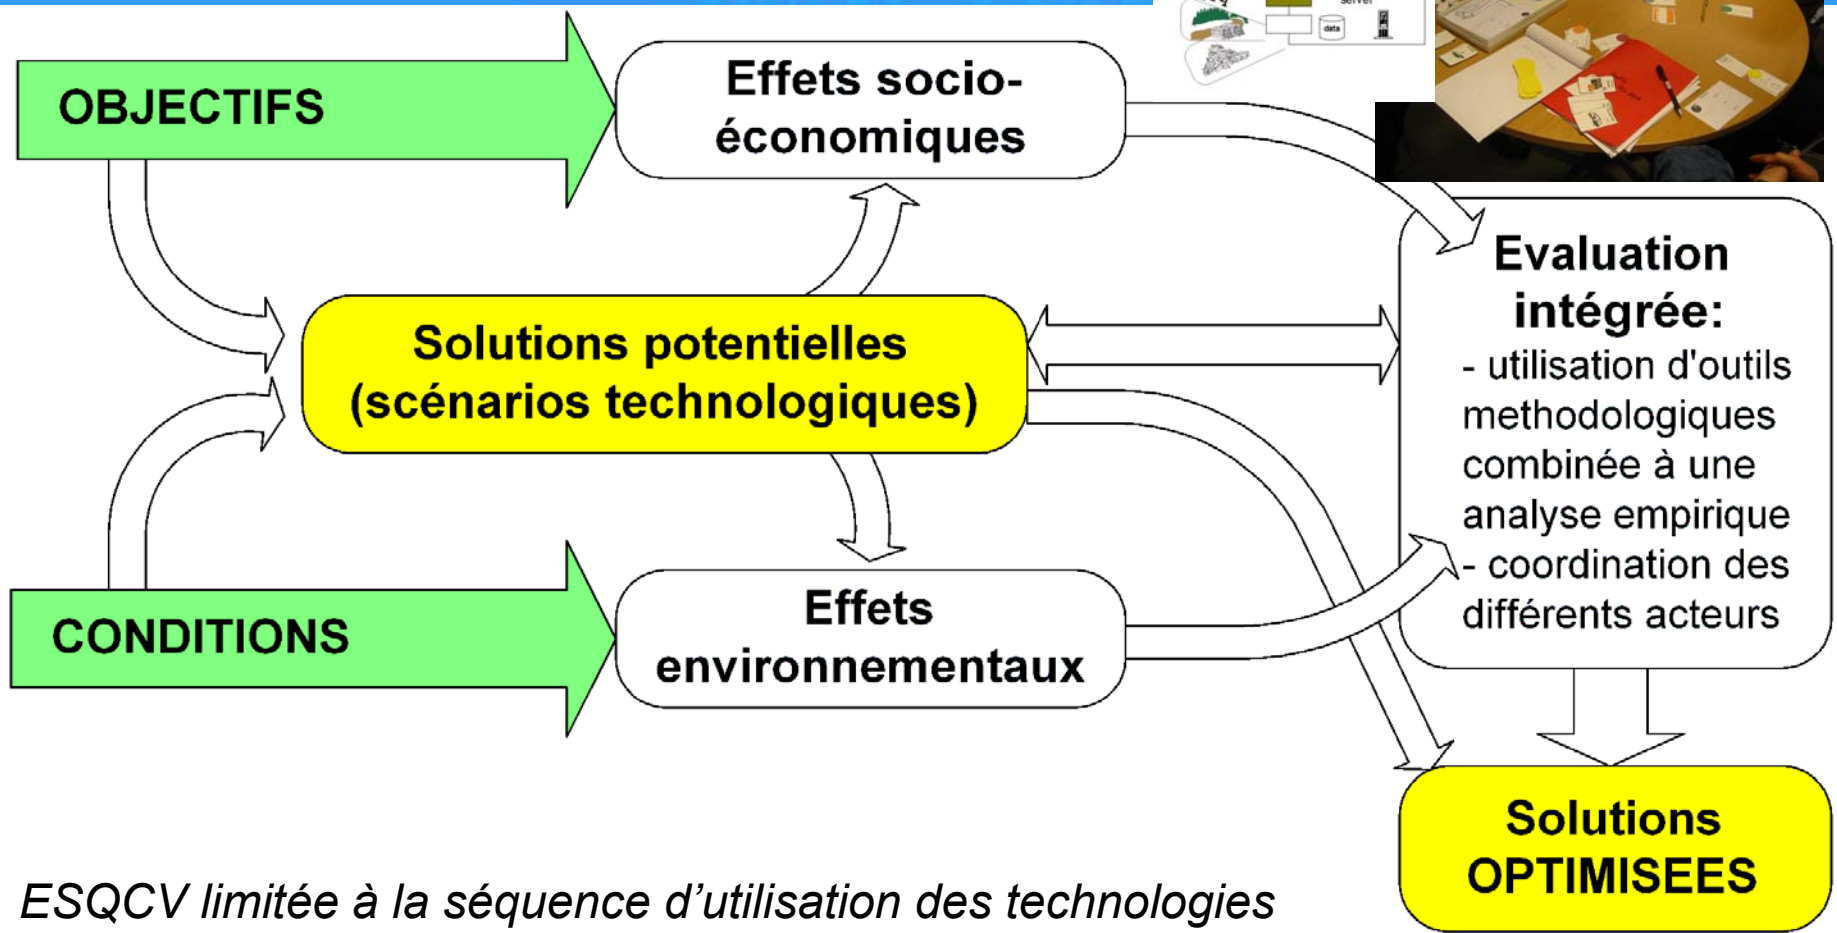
OBJECTIFS

Effets socio-économiques

Solutions potentielles (scénarios technologiques)

Evaluation intégrée:
- utilisation d'outils methodologiques combinée à une analyse empirique
- coordination des différents acteurs

CONDITIONS

Effets environnementaux

Solutions OPTIMISEES

ESQCV limitée à la séquence d'utilisation des technologies